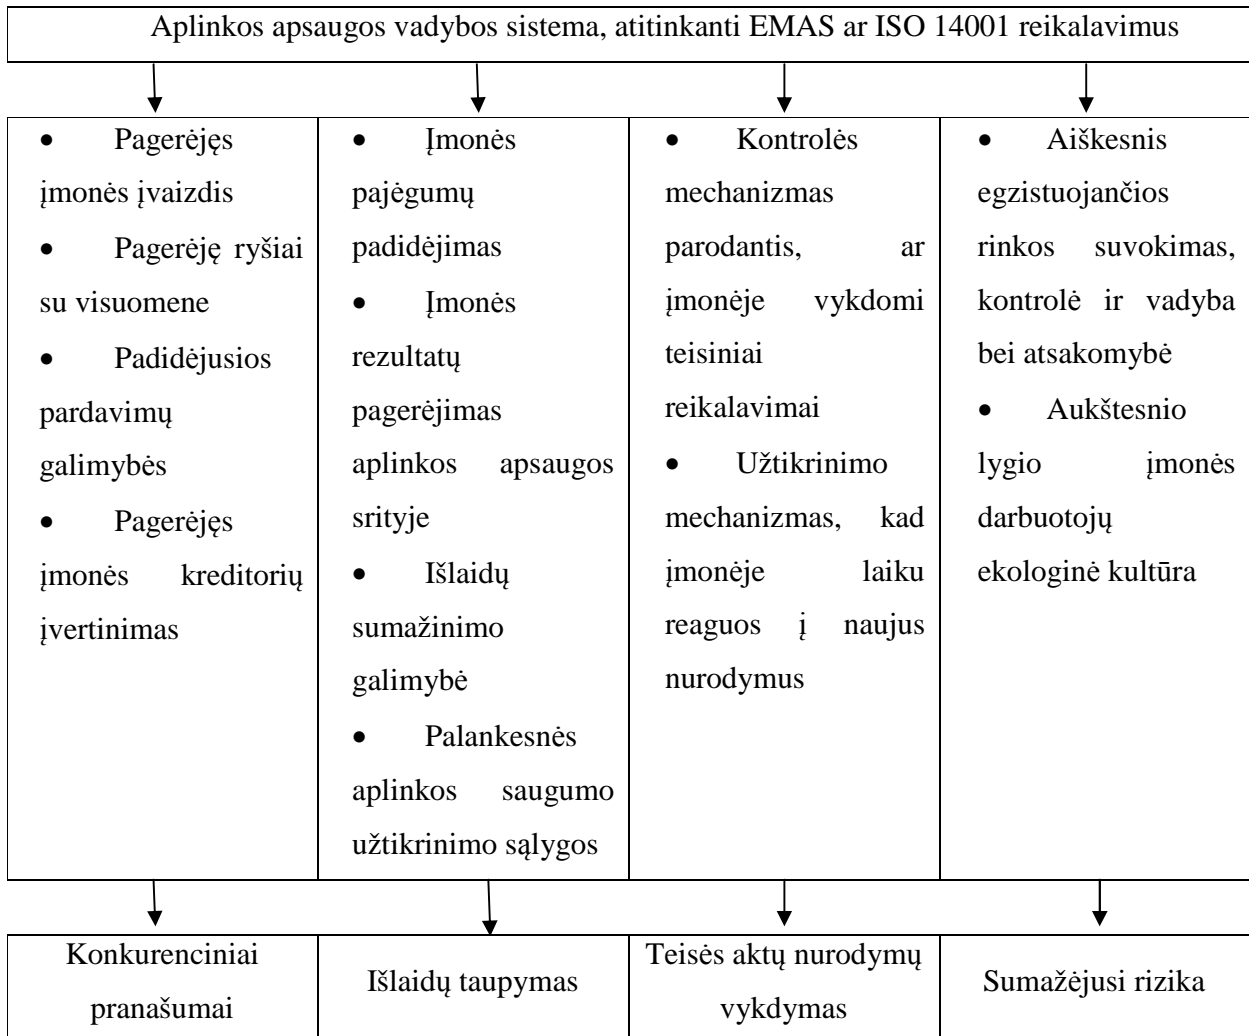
Aplinkos apsaugos vadybos sistema, atitinkanti EMAS ar ISO 14001 reikalavimus

| | | | |
|---|---|---|---|
| • Pagerėjęs įmonės įvaizdis • Pagerėję ryšiai su visuomene • Padidėjusios pardavimų galimybės • Pagerėjęs įmonės kreditorių įvertinimas | • Įmonės pajėgumų padidėjimas • Įmonės rezultatų pagerėjimas aplinkos apsaugos srityje • Išlaidų sumažinimo galimybė • Palankesnės aplinkos saugumo užtikrinimo sąlygos | • Kontrolės mechanizmas parodantis, ar įmonėje vykdomi teisiniai reikalavimai • Užtikrinimo mechanizmas, kad įmonėje laiku reaguos į naujus nurodymus | • Aiškesnis egzistuojančios rinkos suvokimas, kontrolė ir vadyba bei atsakomybė • Aukštesnio lygio įmonės darbuotojų ekologinė kultūra |

| | | | |
|---|---|---|---|
| Konkurenciniai pranašumai | Išlaidų taupymas | Teisės aktų nurodymų vykdymas | Sumažėjusi rizika |